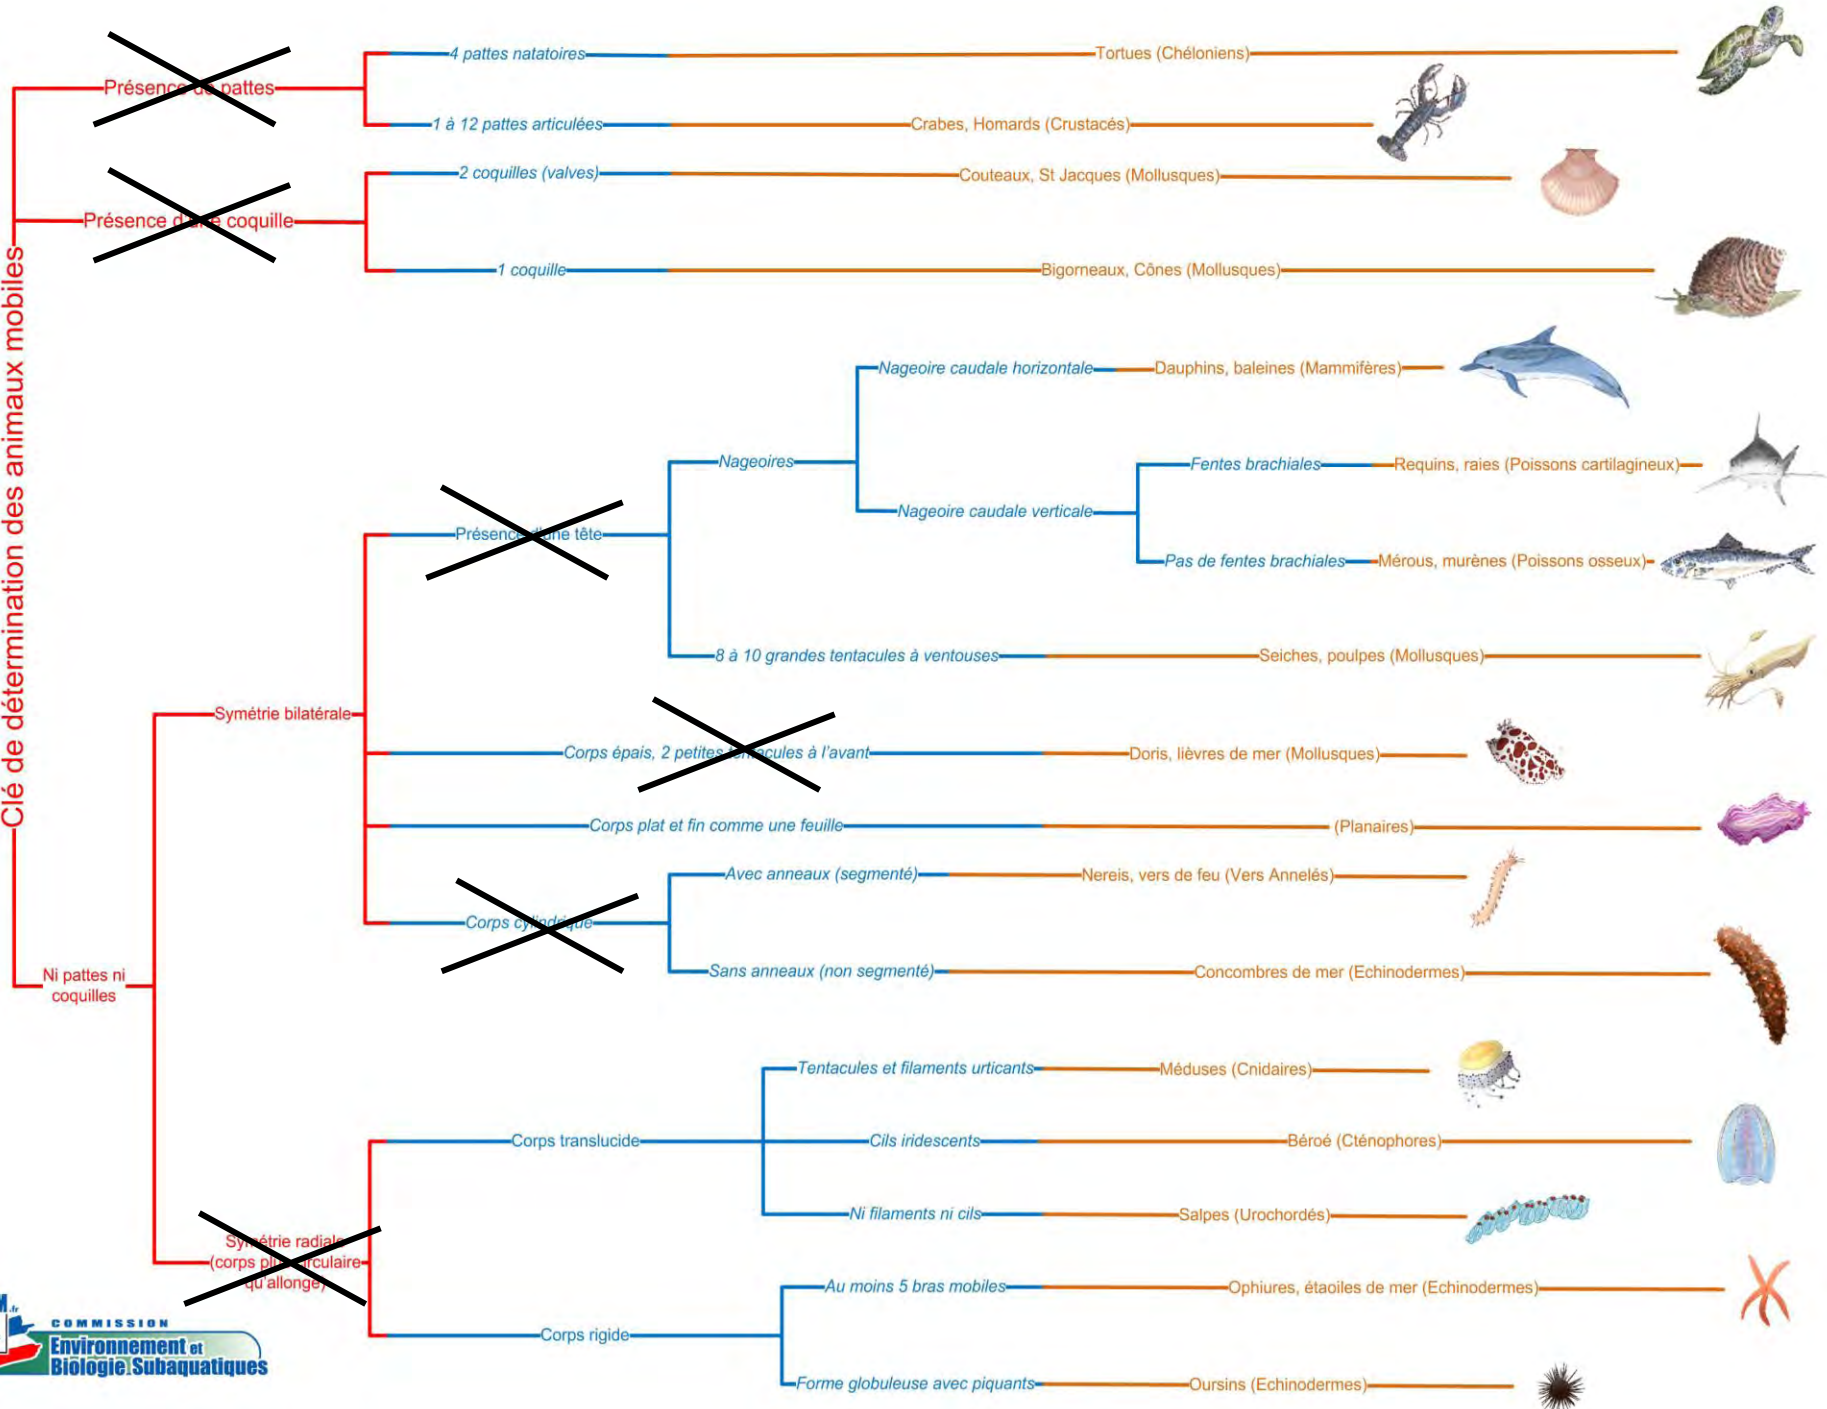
Clé de détermination des animaux mobiles

Présence de pattes
4 pattes natatoires
Tortues (Chéloniens)
1 à 12 pattes articulées
Crabes, Homards (Crustacés)

Présence d'une coquille
2 coquilles (valves)
Couteaux, St Jacques (Mollusques)
1 coquille
Bigorneaux, Cônes (Mollusques)

Ni pattes ni coquilles
Symétrie bilatérale
Présence d'une tête
Nageoires
Nageoire caudale horizontale
Dauphins, baleines (Mammifères)
Nageoire caudale verticale
Fentes brachiales
Requins, raies (Poissons cartilagineux)
Pas de fentes brachiales
Mérous, murènes (Poissons osseux)
8 à 10 grandes tentacules à ventouses
Seiches, poulpes (Mollusques)
Corps épais, 2 petites tentacules à l'avant
Doris, lièvres de mer (Mollusques)
Corps plat et fin comme une feuille
(Planaires)
Corps cylindrique
Avec anneaux (segmenté)
Nereis, vers de feu (Vers Annelés)
Sans anneaux (non segmenté)
Concombres de mer (Echinodermes)

Symétrie radiale (corps plus circulaire qu'allongé)
Corps translucide
Tentacules et filaments urticants
Méduses (Cnidaires)
Cils iridescents
Béroé (Cténophores)
Ni filaments ni cils
Salpes (Urochordés)
Corps rigide
Au moins 5 bras mobiles
Ophiures, étoiles de mer (Echinodermes)
Forme globuleuse avec piquants
Oursins (Echinodermes)

COMMISSION
Environnement et Biologie Subaquatiques